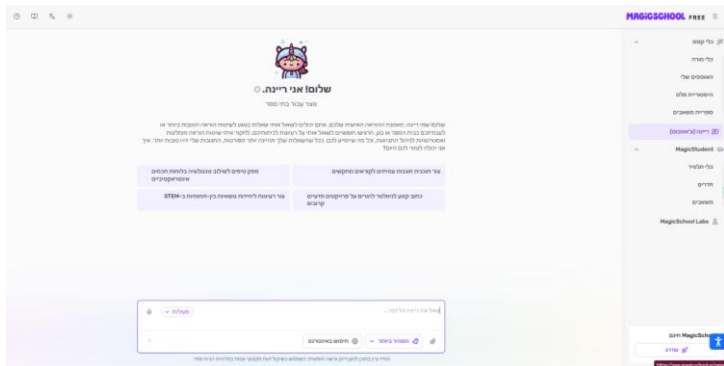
MAGICSCHOOL FREE

כלי קסם

כלי מורה

האוספים שלי

היסטוריית פלט

ספריית משאבים

ריינה (צ'אטבוט)

MagicStudent

כלי תלמיד

חדרים

משאבים

MagicSchool Labs

שלום! אני ריינה.

עוזר עבור בתי ספר

שלום! שמי ריינה, המעצבת ההוראתית האישית שלכם. אתם יכולים לשאול אותי שאלות בנוגע לשיטות הוראה הטובות ביותר או לעבודתכם בכיתה הספר או כאן. הרגישו חופשיים לשאול אותי על רעיונות לכיתותיכם, לחקור איתי שיטות הוראה מוצלחות ואסטרטגיות לניהול התנהגות, וכל מה שיחזיר לכם. ככל שתשאלו שלי תהיינה יותר מפורטות, התשובות שלי יהיו טובות יותר. איך אני יכולה לעזור לכם היום?

מסכן טיפים לשילוב טכנולוגיה בלוחות חכמים אינטראקטיביים

צור תכנית תגובות עבוריות לקוראים מתקשים

צור רעיונות לחידות משחק בין-תחומיות ב-STEM

כתוב קטע לתלמידים להעשרה על פרויקטים מדעיים קוראים

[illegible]

מצלות

חיפוש באינטרנט

שפרו ביצוע

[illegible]

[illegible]

MagicSchool

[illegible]